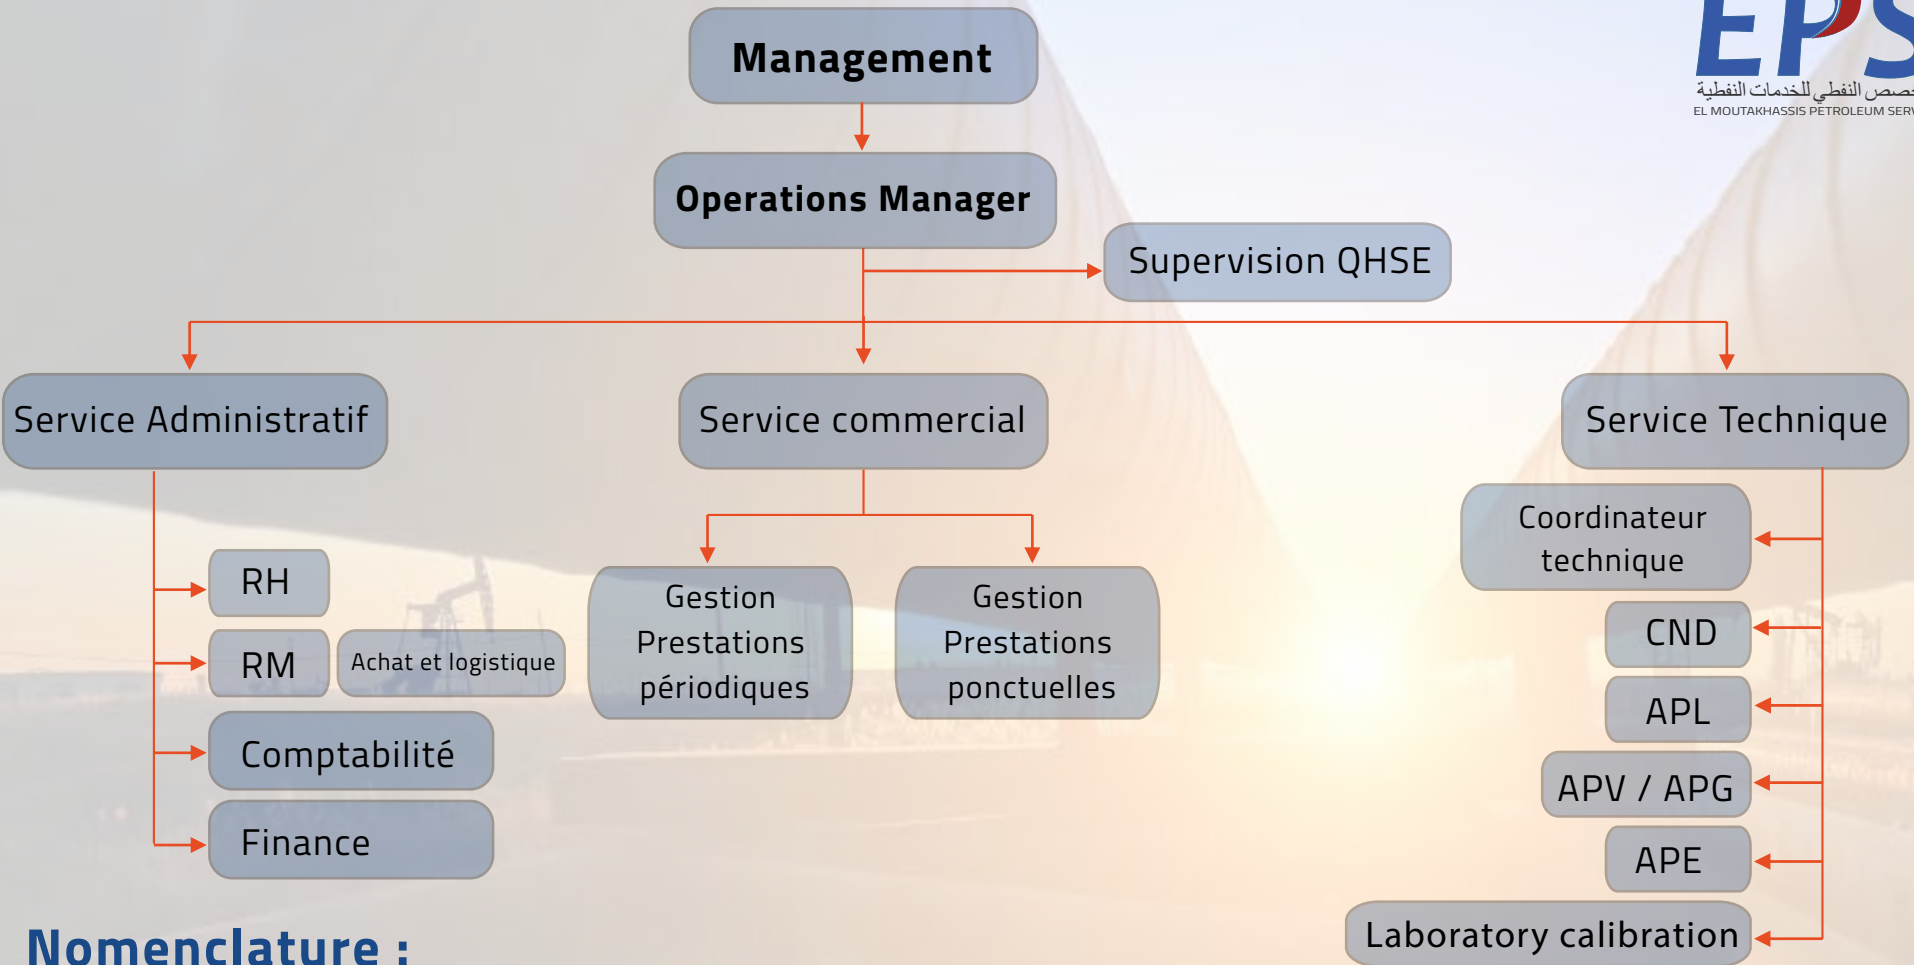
EPS
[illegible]صص النفطي للخدمات النفطية
EL MOUTAKHASSIS PETROLEUM SERV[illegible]

Management

Operations Manager

Supervision QHSE

Service Administratif

Service commercial

Service Technique

RH

RM

Achat et logistique

Comptabilité

Finance

Gestion Prestations périodiques

Gestion Prestations ponctuelles

Coordinateur technique

CND

APL

APV / APG

APE

Laboratory calibration

Nomenclature :